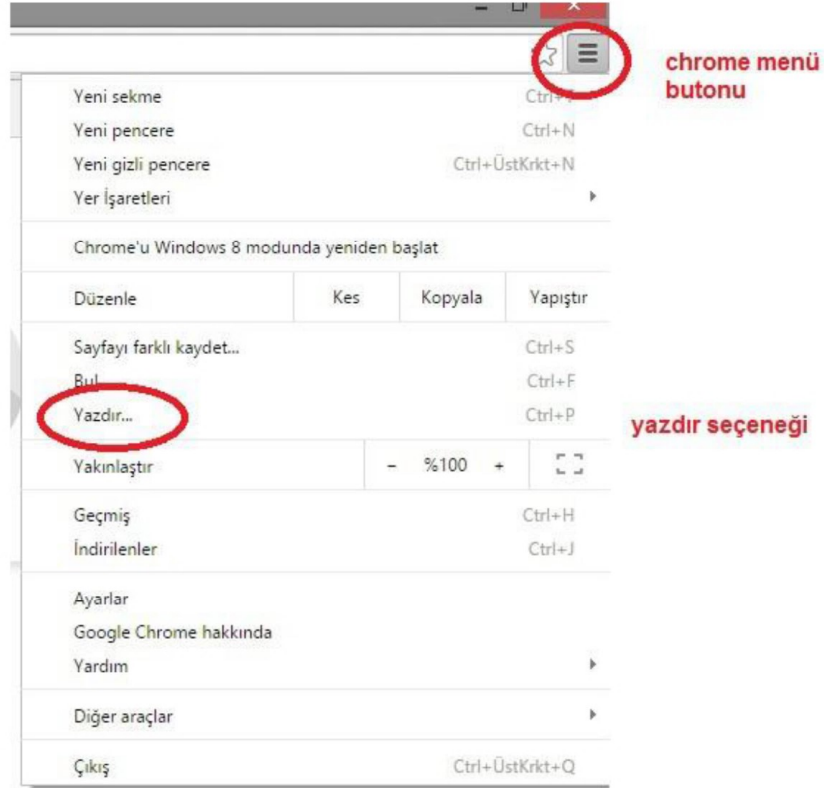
chrome menü butonu

Yeni sekme Ctrl+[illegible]
Yeni pencere Ctrl+N
Yeni gizli pencere Ctrl+ÜstKrkt+N
Yer İşaretleri

Chrome'u Windows 8 modunda yeniden başlat

| Düzenle | Kes | Kopyala | Yapıştır |
|---|---|---|---|

Sayfayı farklı kaydet... Ctrl+S
Bul Ctrl+F
Yazdır... Ctrl+P

yazdır seçeneği

Yakınlaştır – %100 +

Geçmiş Ctrl+H
İndirilenler Ctrl+J

Ayarlar
Google Chrome hakkında
Yardım

Diğer araçlar

Çıkış Ctrl+ÜstKrkt+Q